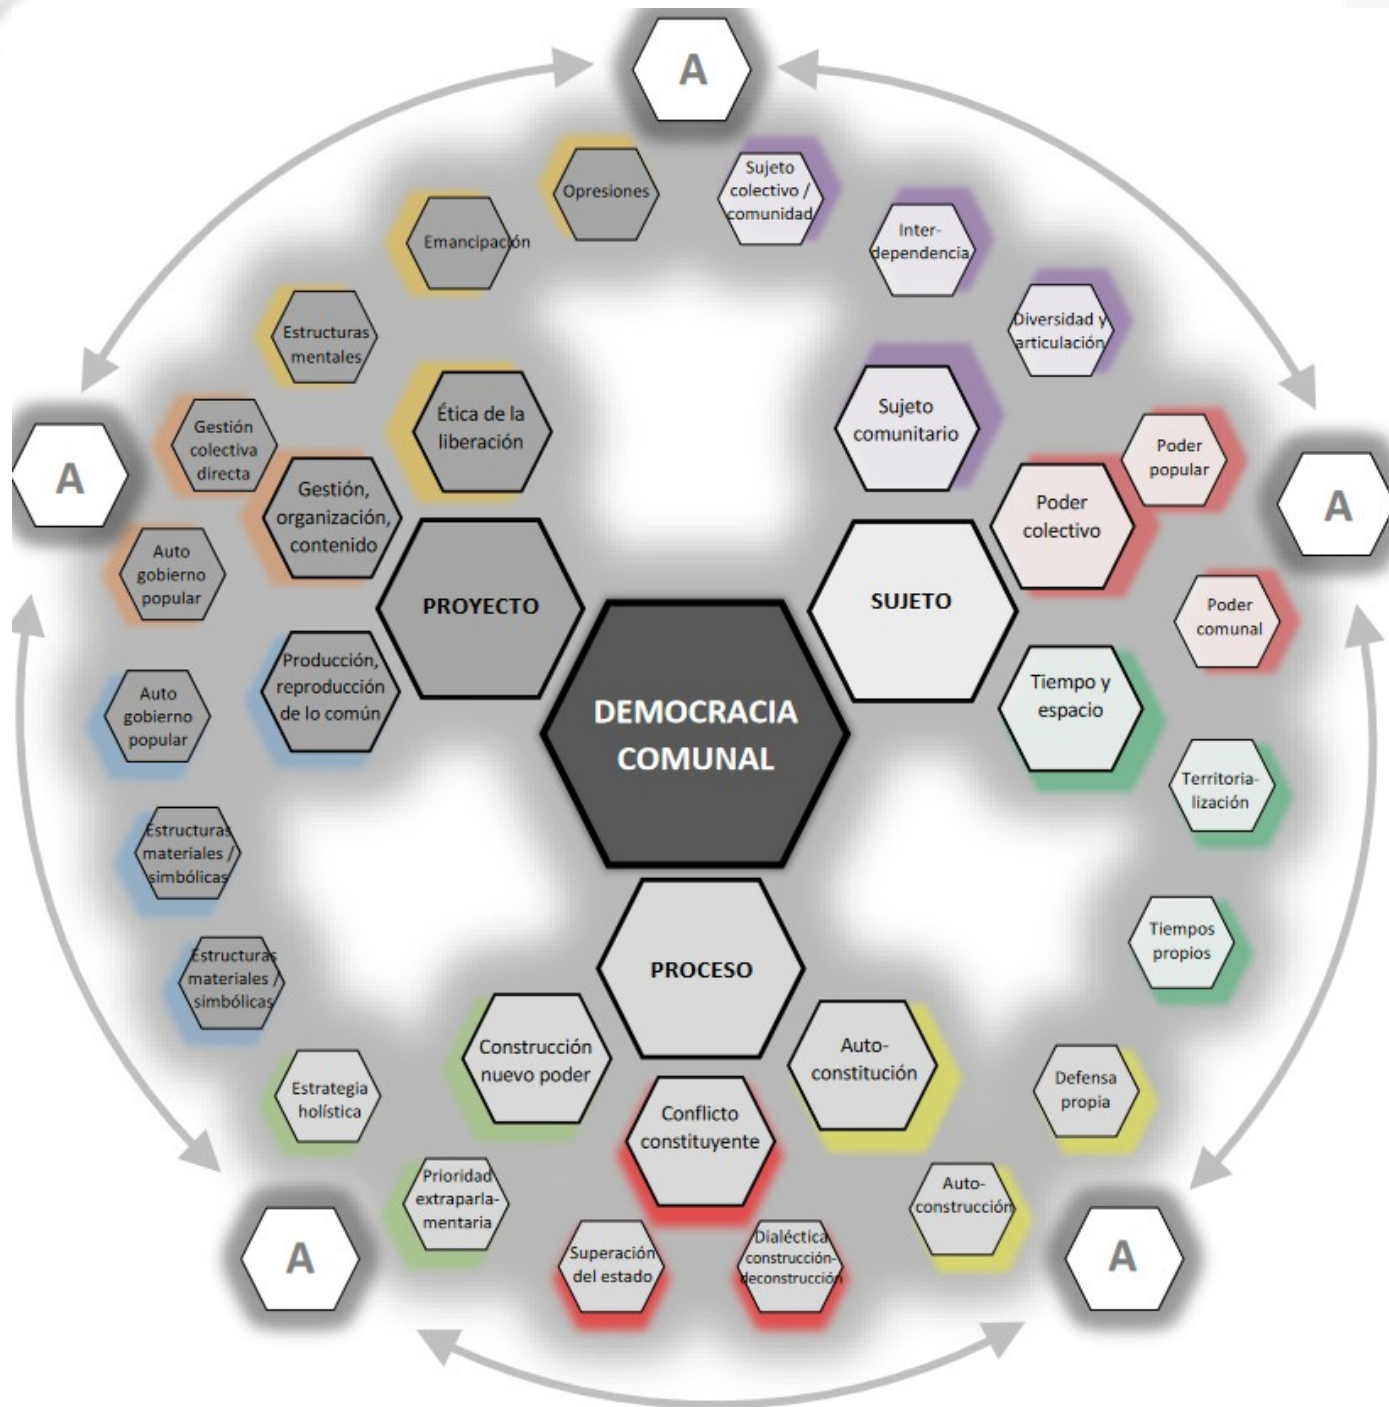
A

Opresiones

Sujeto colectivo / comunidad

Emancipación

Inter-dependencia

Estructuras mentales

Diversidad y articulación

Ética de la liberación

Sujeto comunitario

Gestión colectiva directa

Poder popular

A

Gestión, organización, contenido

Poder colectivo

A

Auto gobierno popular

PROYECTO

SUJETO

Poder comunal

Producción, reproducción de lo común

Tiempo y espacio

Auto gobierno popular

DEMOCRACIA COMUNAL

Territoria-lización

Estructuras materiales / simbólicas

Tiempos propios

Estructuras materiales / simbólicas

PROCESO

Construcción nuevo poder

Auto-constitución

Estrategia holística

Defensa propia

Conflicto constituyente

Prioridad extraparla-mentaria

Auto-construcción

A

Superación del estado

Dialéctica construcción-deconstrucción

A